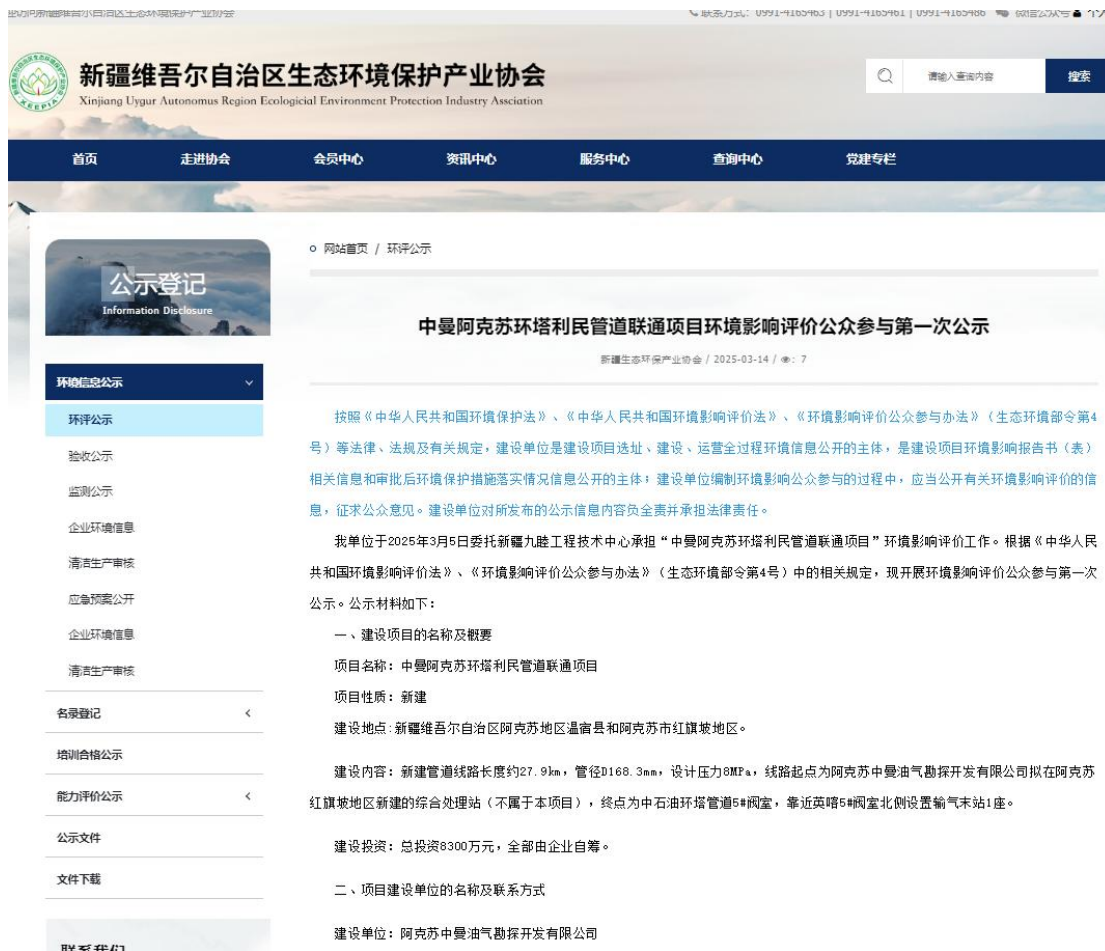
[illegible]

联系方式：0991-4165463 | 0991-4165461 | 0991-4165486 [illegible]

新疆维吾尔自治区生态环境保护产业协会
Xinjiang Uygur Autonomus Region Ecological Environment Protection Industry Association

请输入查询内容
搜索

首页 走进协会 会员中心 资讯中心 服务中心 查询中心 党建专栏

公示登记
Information Disclosure

环境信息公示
环评公示
验收公示
监测公示
企业环境信息
清洁生产审核
应急预案公开
企业环境信息
清洁生产审核
名录登记
培训合格公示
能力评价公示
公示文件
文件下载

联系我们

网站首页 / 环评公示

中曼阿克苏环塔利民管道联通项目环境影响评价公众参与第一次公示

新疆生态环保产业协会 / 2025-03-14 / 7

按照《中华人民共和国环境保护法》、《中华人民共和国环境影响评价法》、《环境影响评价公众参与办法》（生态环境部令第4号）等法律、法规及有关规定，建设单位是建设项目选址、建设、运营全过程环境信息公开的主体，是建设项目环境影响报告书（表）相关信息和审批后环境保护措施落实情况信息公开的主体；建设单位编制环境影响公众参与的过程中，应当公开有关环境影响评价的信息，征求公众意见。建设单位对所发布的公示信息内容负全责并承担法律责任。

我单位于2025年3月5日委托新疆九睦工程技术中心承担“中曼阿克苏环塔利民管道联通项目”环境影响评价工作。根据《中华人民共和国环境影响评价法》、《环境影响评价公众参与办法》（生态环境部令第4号）中的相关规定，现开展环境影响评价公众参与第一次公示。公示材料如下：

一、建设项目的名称及概要

项目名称：中曼阿克苏环塔利民管道联通项目

项目性质：新建

建设地点：新疆维吾尔自治区阿克苏地区温宿县和阿克苏市红旗坡地区。

建设内容：新建管道线路长度约27.9km，管径D168.3mm，设计压力8MPa，线路起点为阿克苏中曼油气勘探开发有限公司拟在阿克苏红旗坡地区新建的综合处理站（不属于本项目），终点为中石油环塔管道5#阀室，靠近英喀5#阀室北侧设置输气末站1座。

建设投资：总投资8300万元，全部由企业自筹。

二、项目建设单位的名称及联系方式

建设单位：阿克苏中曼油气勘探开发有限公司